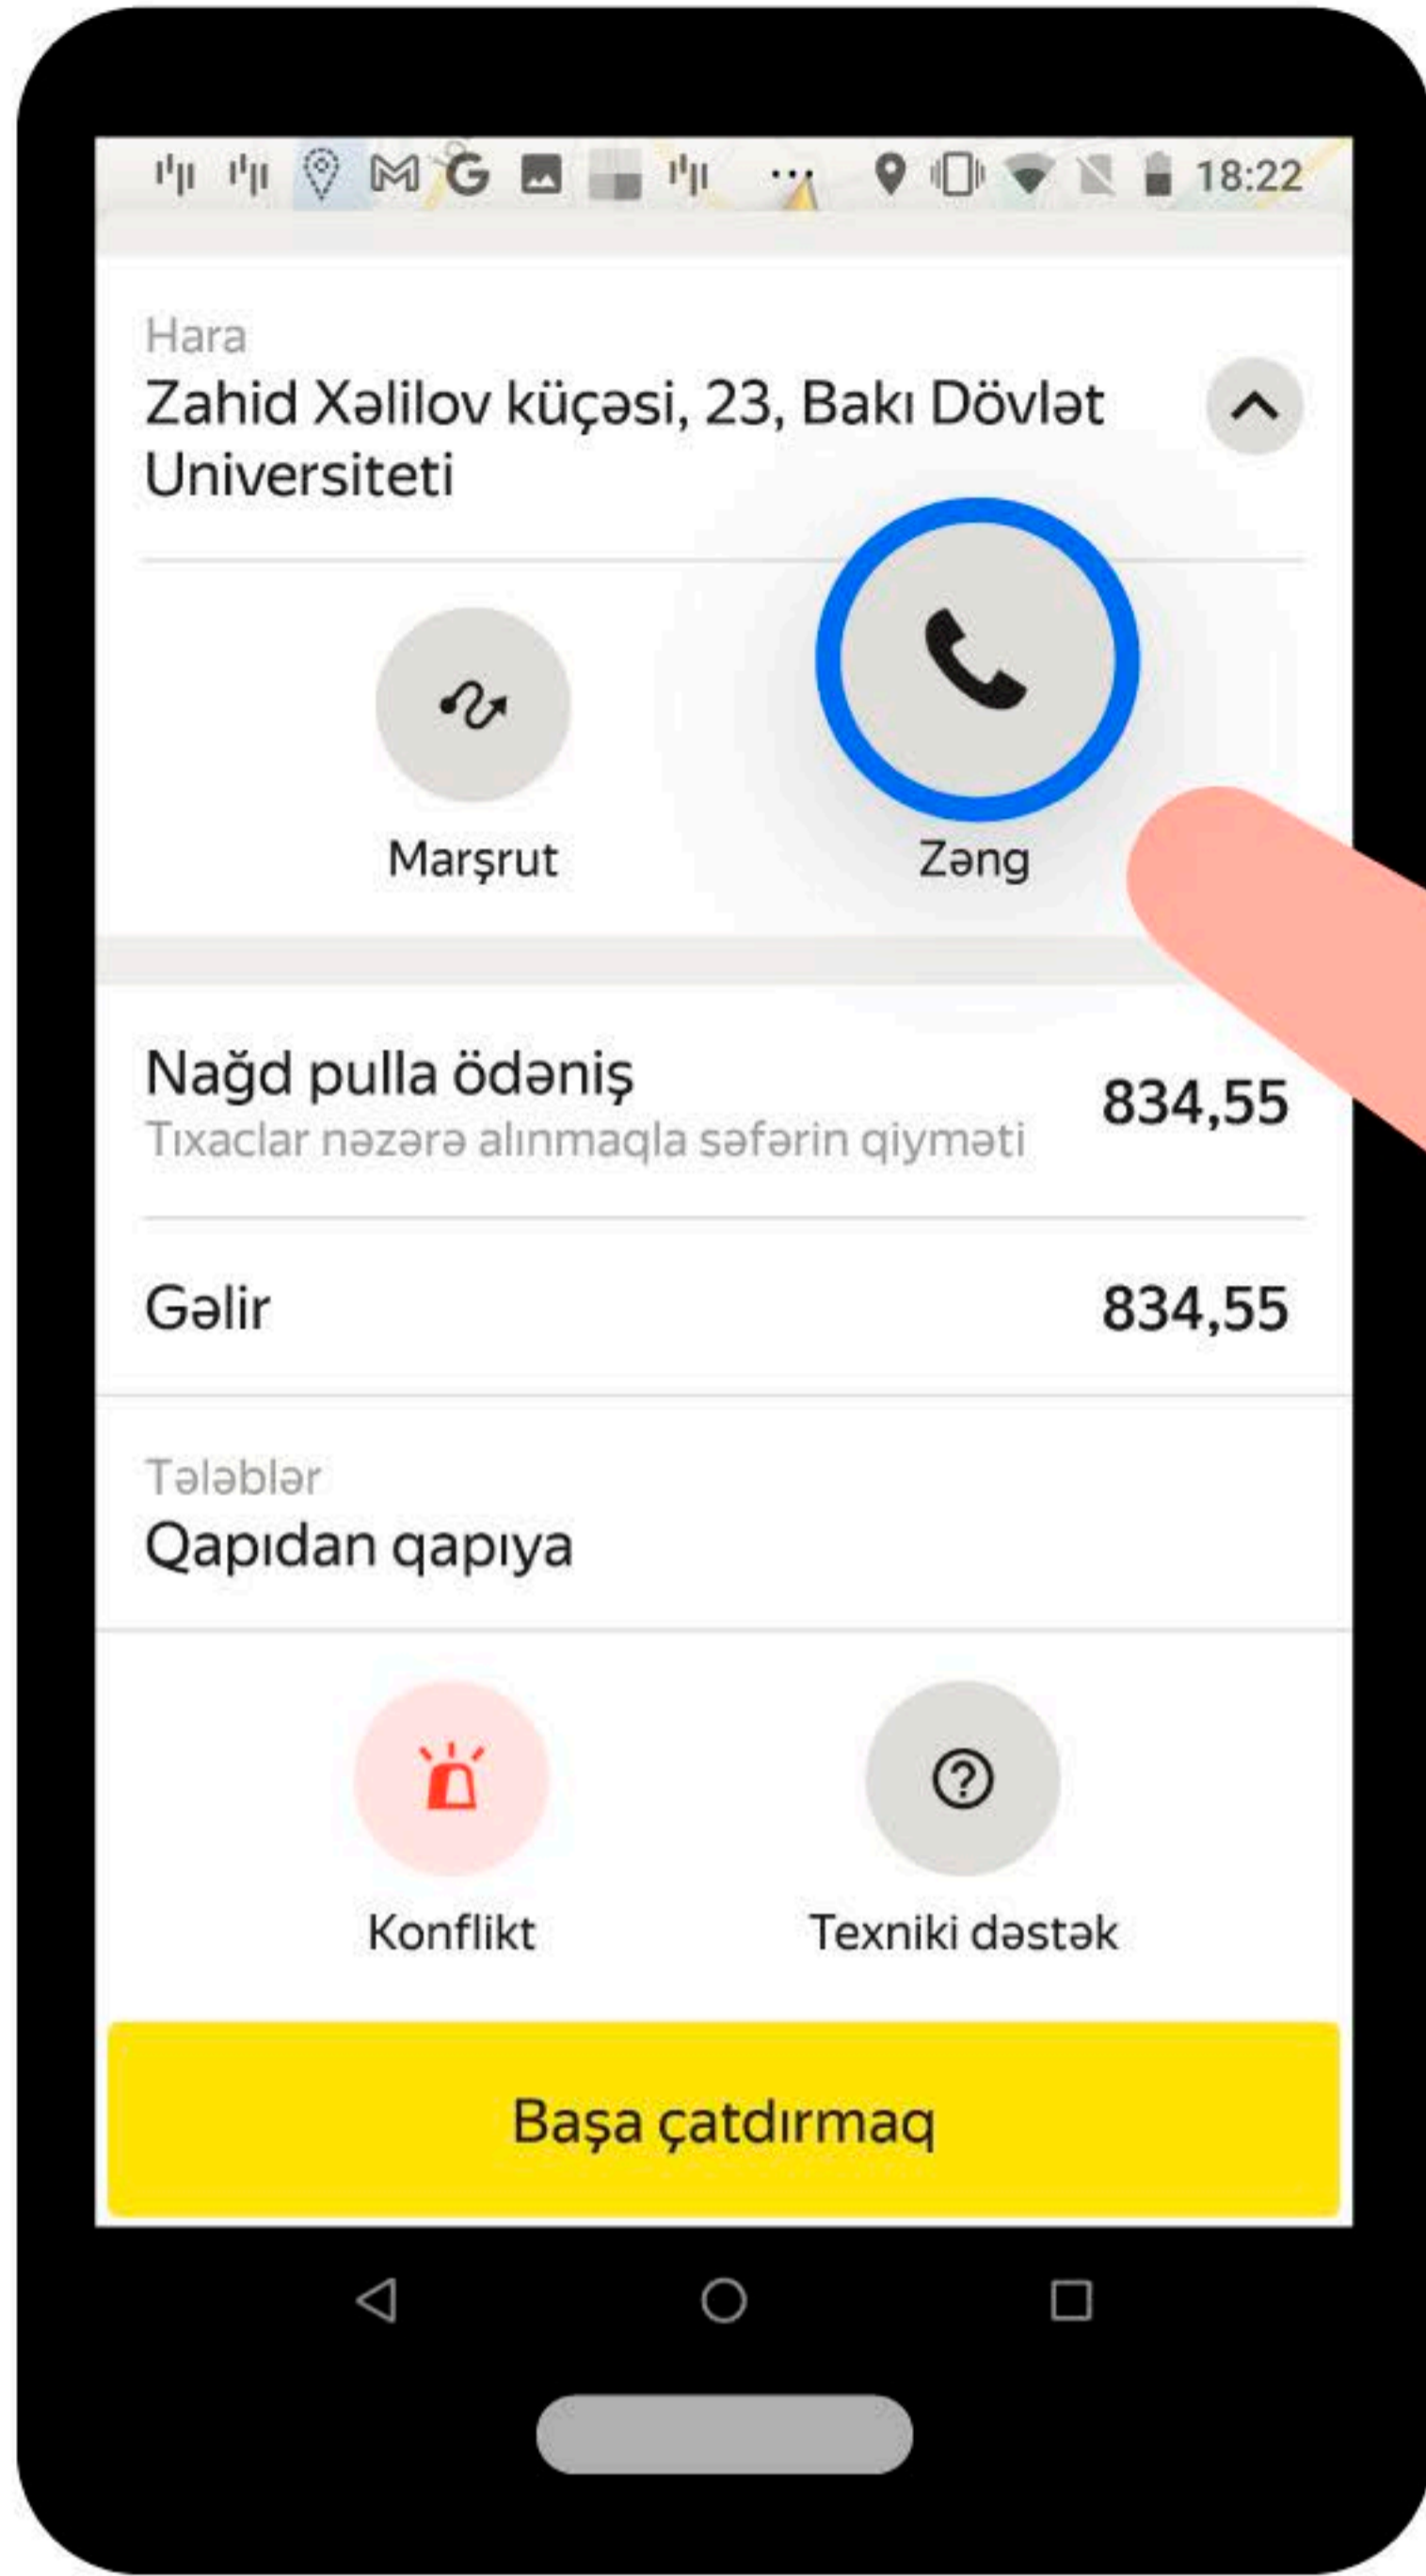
18:22

Hara
Zahid Xəlilov küçəsi, 23, Bakı Dövlət Universiteti

Marşrut

Zəng

Nağd pulla ödəniş
Tıxaclar nəzərə alınmaqla səfərin qiyməti
834,55

Gəlir
834,55

Tələblər
Qapıdan qapıya

Konflikt

Texniki dəstək

Başa çatdırmaq